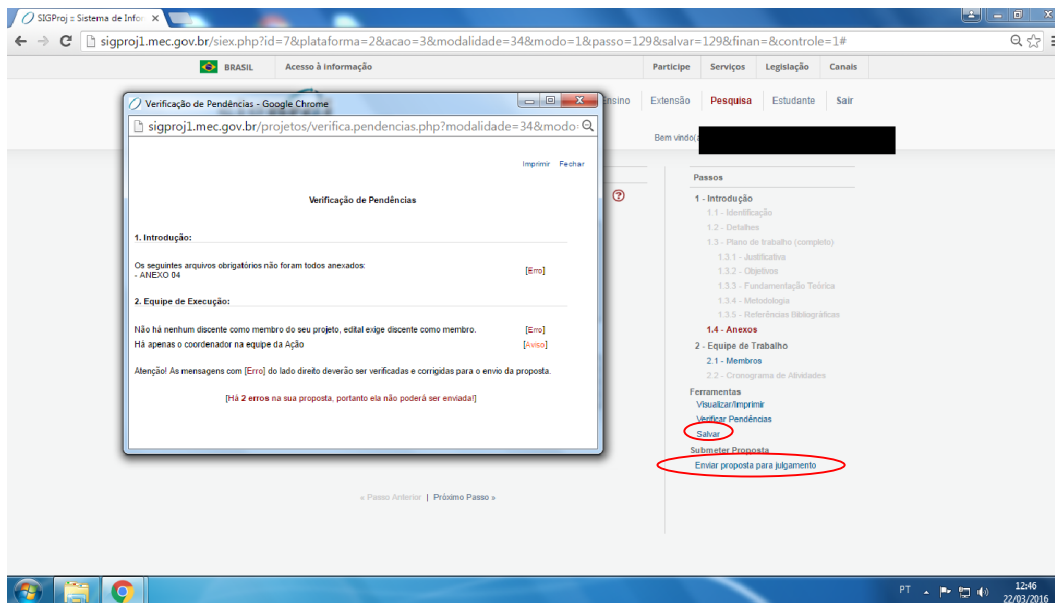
SIGProj :: Sistema de Infor ×

sigproj1.mec.gov.br/siex.php?id=7&plataforma=2&acao=3&modalidade=34&modo=1&passo=129&salvar=129&finan=&controle=1#

BRASIL Acesso à informação

Participe Serviços Legislação Canais

Ensino Extensão Pesquisa Estudante Sair

Bem vindo(a)

Verificação de Pendências - Google Chrome

sigproj1.mec.gov.br/projetos/verifica.pendencias.php?modalidade=34&modo=

Imprimir Fechar

Verificação de Pendências

1. Introdução:

Os seguintes arquivos obrigatórios não foram todos anexados:
- ANEXO 04 [Erro]

2. Equipe de Execução:

Não há nenhum discente como membro do seu projeto, edital exige discente como membro. [Erro]

Há apenas o coordenador na equipe da Ação [Aviso]

Atenção! As mensagens com [Erro] do lado direito deverão ser verificadas e corrigidas para o envio da proposta.

[Há 2 erros na sua proposta, portanto ela não poderá ser enviada!]

Passos

1 - Introdução
1.1 - Identificação
1.2 - Detalhes
1.3 - Plano de trabalho (completo)
1.3.1 - Justificativa
1.3.2 - Objetivos
1.3.3 - Fundamentação Teórica
1.3.4 - Metodologia
1.3.5 - Referências Bibliográficas
1.4 - Anexos
2 - Equipe de Trabalho
2.1 - Membros
2.2 - Cronograma de Atividades

Ferramentas
Visualizar/Imprimir
Verificar Pendências
Salvar

Submeter Proposta
Enviar proposta para julgamento

« Passo Anterior | Próximo Passo »

PT 12:46 22/03/2016